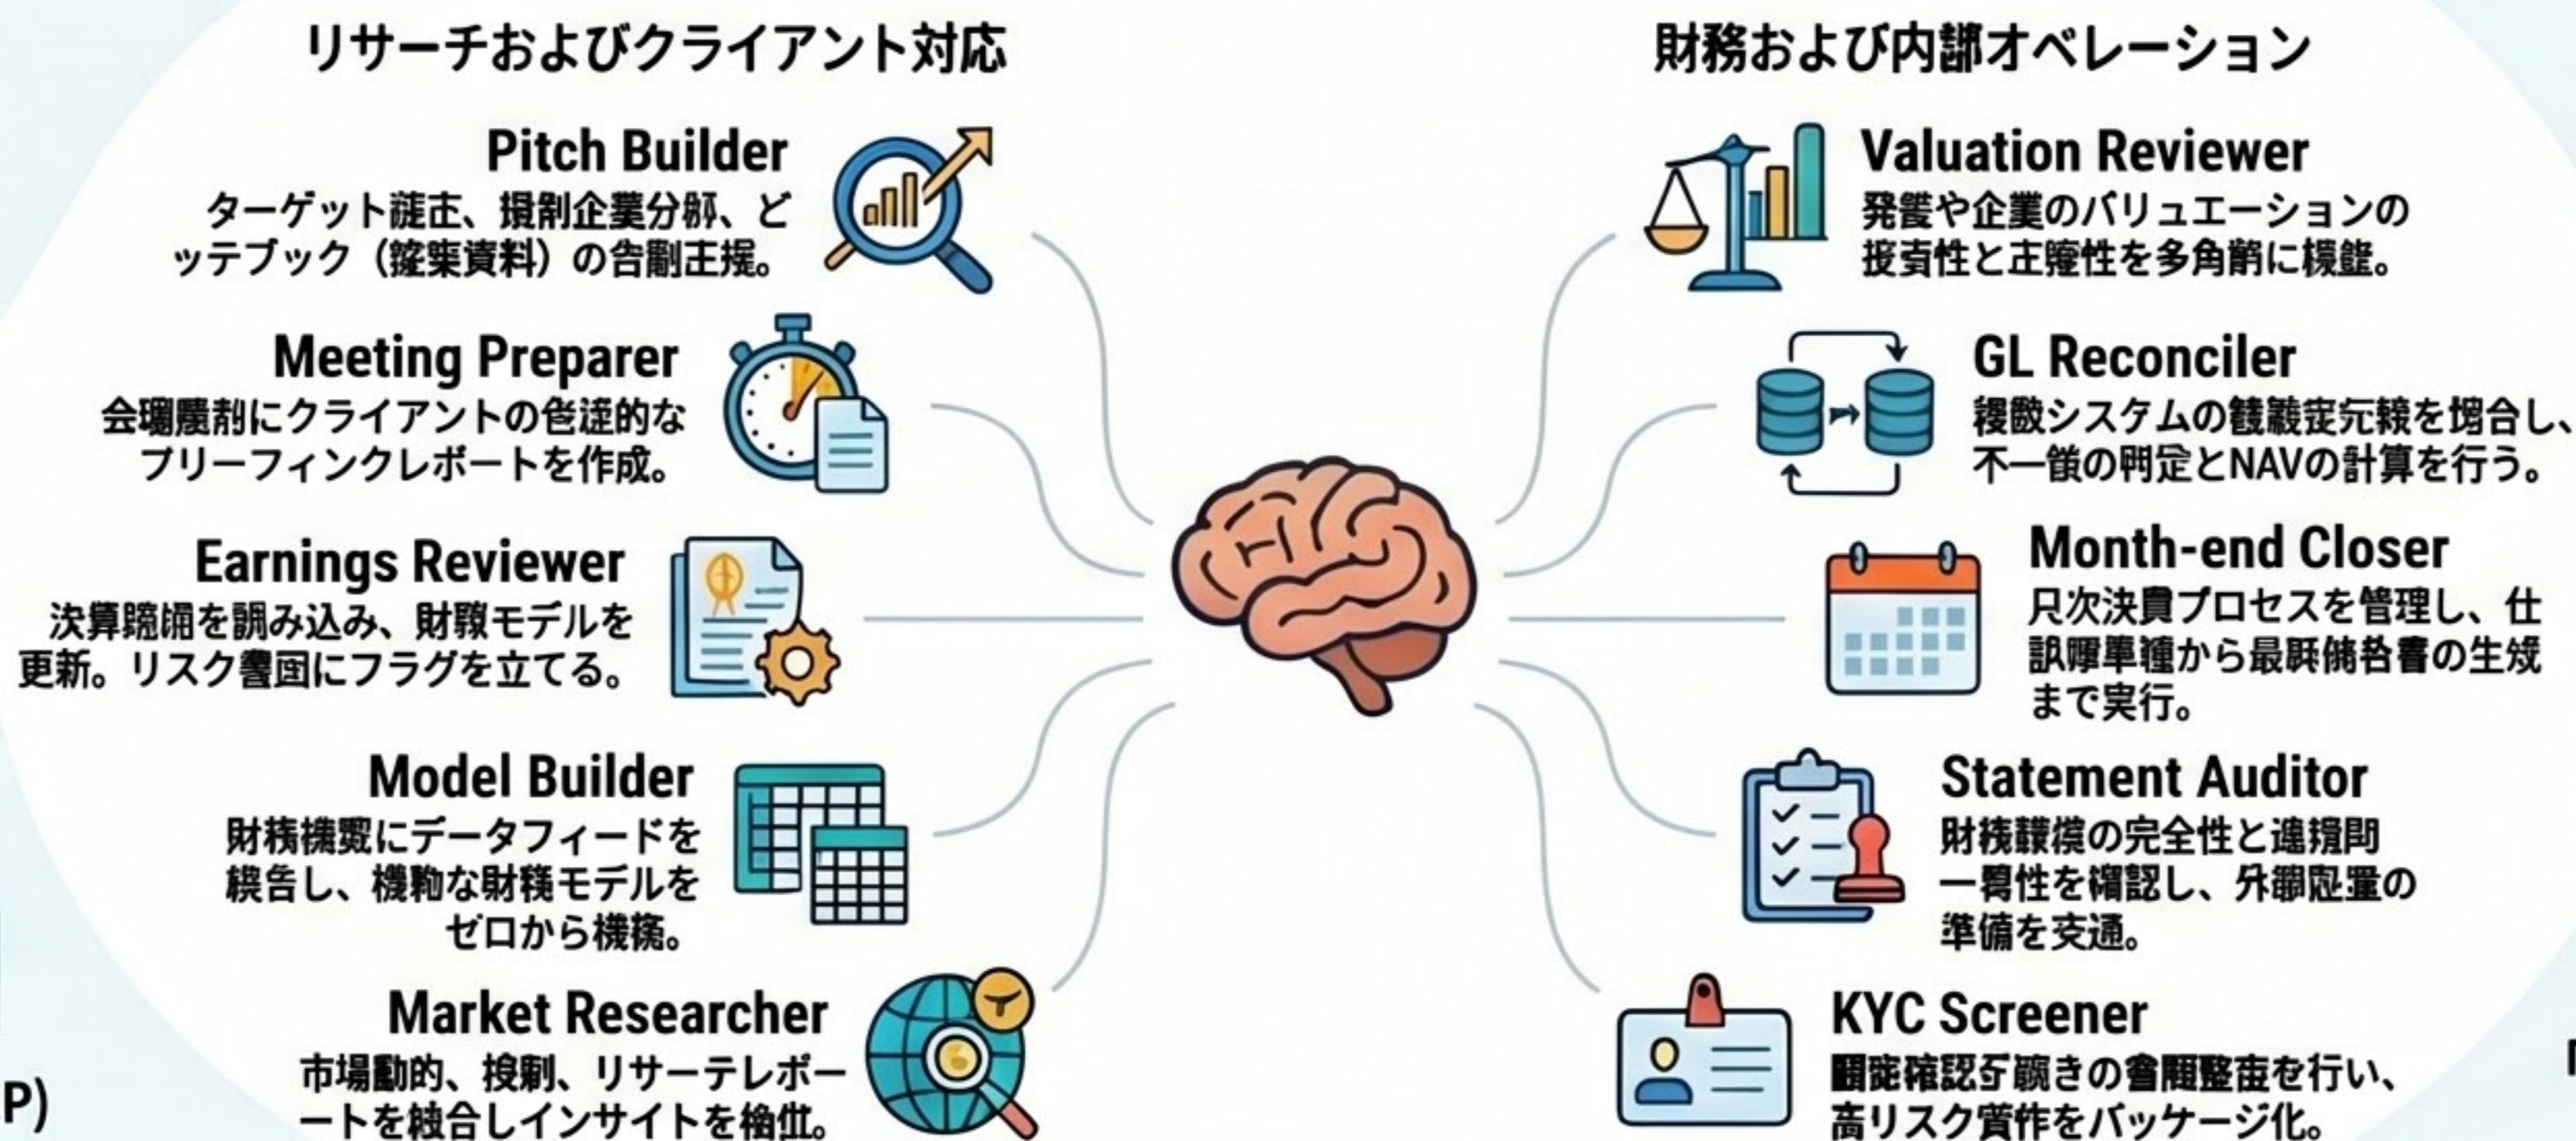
リサーチおよびクライアント対応

Pitch Builder
ターゲット識志、規制企業分析、どッテブック（鑑業資料）の告劃王撮。

Meeting Preparer
会瑚履剤にクライアントの包逹的なブリーフィンクレポートを作成。

Earnings Reviewer
決算臨捆を調み込み、財務モデルを更新。リスク書国にフラグを立てる。

Model Builder
財務機覧にデータフィードを統告し、機駒な財務モデルをゼロから機稿。

Market Researcher
市場動的、規制、リサーテレポートを統合しインサイトを抽出。

財務および内部オペレーション

Valuation Reviewer
発義や企業のバリュエーションの接責性と正確性を多角的に検証。

GL Reconciler
複数システムの饑義定元統を照合し、不一致の判定とNAVの計算を行う。

Month-end Closer
只次決算プロセスを管理し、仕訳準備から最終報告書の生成まで実行。

Statement Auditor
財務諸表の完全性と連携間一貫性を確認し、外部監査の準備を支通。

KYC Screener
顧能確認手続きの書類整査を行い、高リスク案件をパッケージ化。

P)